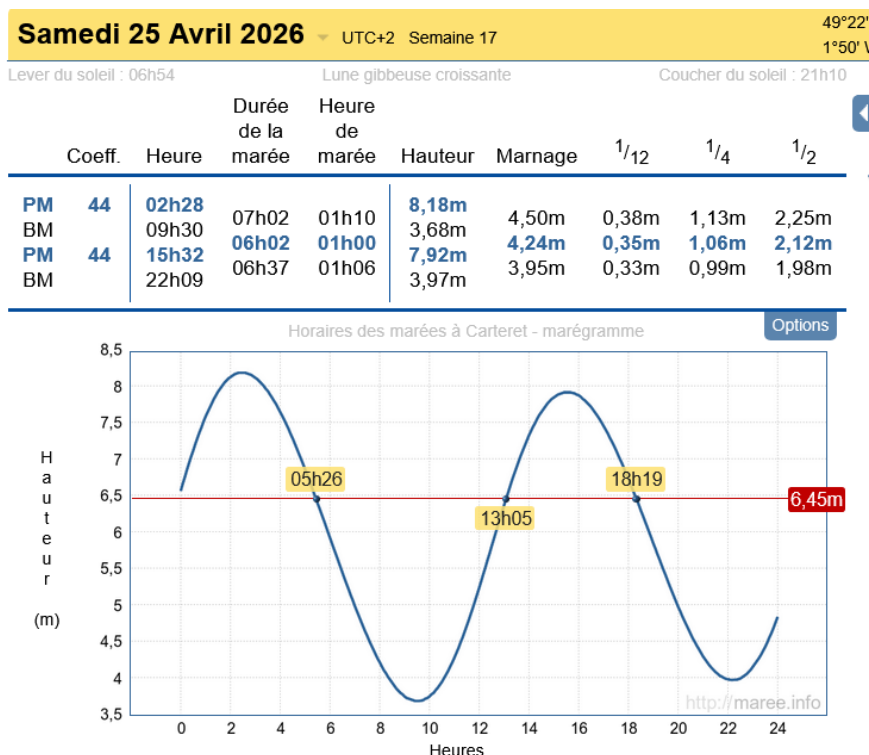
Samedi 25 Avril 2026 UTC+2 Semaine 17

49°22'
1°50' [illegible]

Lever du soleil : 06h54 Lune gibbeuse croissante Coucher du soleil : 21h10

| | Coeff. | Heure | Durée de la marée | Heure de marée | Hauteur | Marnage | $^1/_{12}$ | $^1/_4$ | $^1/_2$ |
|---|---|---|---|---|---|---|---|---|---|
| PM | 44 | 02h28 | | | 8,18m | | | | |
| BM | | 09h30 | 07h02 | 01h10 | 3,68m | 4,50m | 0,38m | 1,13m | 2,25m |
| PM | 44 | 15h32 | 06h02 | 01h00 | 7,92m | 4,24m | 0,35m | 1,06m | 2,12m |
| BM | | 22h09 | 06h37 | 01h06 | 3,97m | 3,95m | 0,33m | 0,99m | 1,98m |

Horaires des marées à Carteret - marégramme

Options

8,5
8
7,5
7
6,5
6
5,5
5
4,5
4
3,5

Hauteur

(m)

05h26
18h19
13h05
6,45m

http://maree.info

0 2 4 6 8 10 12 14 16 18 20 22 24

Heures